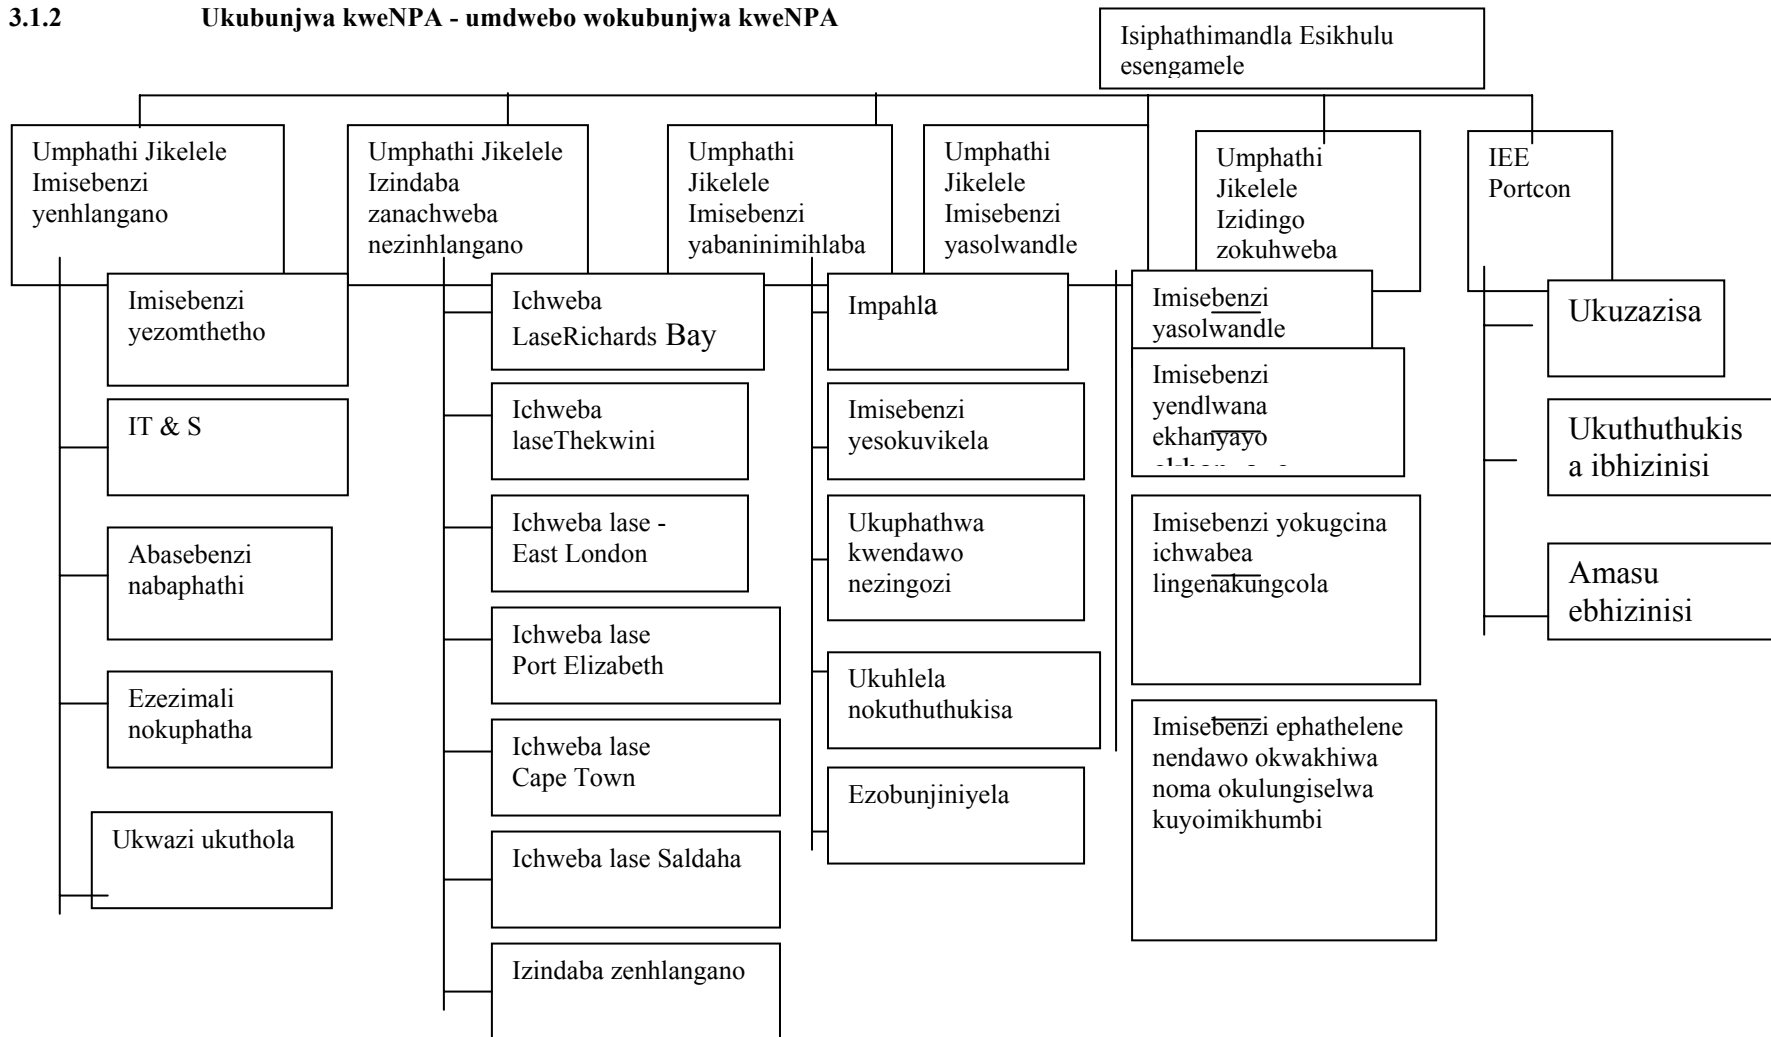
3.1.2 Ukubunjwa kweNPA - umdwebo wokubunjwa kweNPA

Isiphathimandla Esikhulu esengamele

Umphathi Jikelele Imisebenzi yenhlangano

Umphathi Jikelele Izindaba zanachweba nezinhlangano

Umphathi Jikelele Imisebenzi yabaninimihlaba

Umphathi Jikelele Imisebenzi yasolwandle

Umphathi Jikelele Izidingo zokuhweba

IEE Portcon

Imisebenzi yezomthetho

IT & S

Abasebenzi nabaphathi

Ezezimali nokuphatha

Ukwazi ukuthola

Ichweba LaseRichards Bay

Ichweba laseThekwini

Ichweba lase - East London

Ichweba lase Port Elizabeth

Ichweba lase Cape Town

Ichweba lase Saldaha

Izindaba zenhlangano

Impahla

Imisebenzi yesokuvikela

Ukuphathwa kwendawo nezingozi

Ukuhlela nokuthuthukisa

Ezobunjiniyela

Imisebenzi yasolwandle

Imisebenzi yendlwana ekhanyayo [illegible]

Imisebenzi yokugcina ichwabea lingenakungcola

Imisebenzi ephathelene nendawo okwakhiwa noma okulungiselwa kuyoimikhumbi

Ukuzazisa

Ukuthuthukis a ibhizinisi

Amasu ebhizinisi